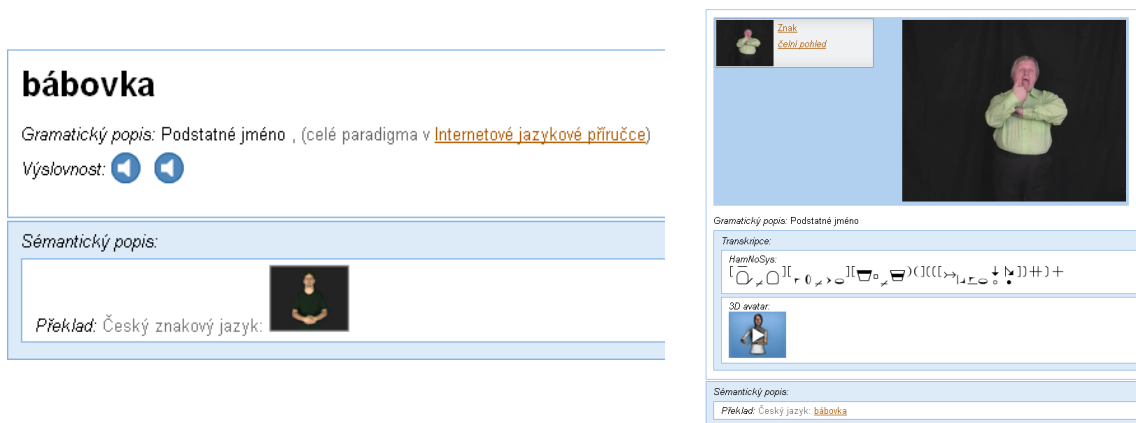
bábovka

Gramatický popis: Podstatné jméno , (celé paradigma v Internetové jazykové příručce)

Výslovnost:

Sémantický popis:

Překlad: Český znakový jazyk:

Znak
čelní pohled

Gramatický popis: Podstatné jméno

Transkripce:

HamNoSys:

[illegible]

3D avatar:

Sémantický popis:

Překlad: Český jazyk: bábovka